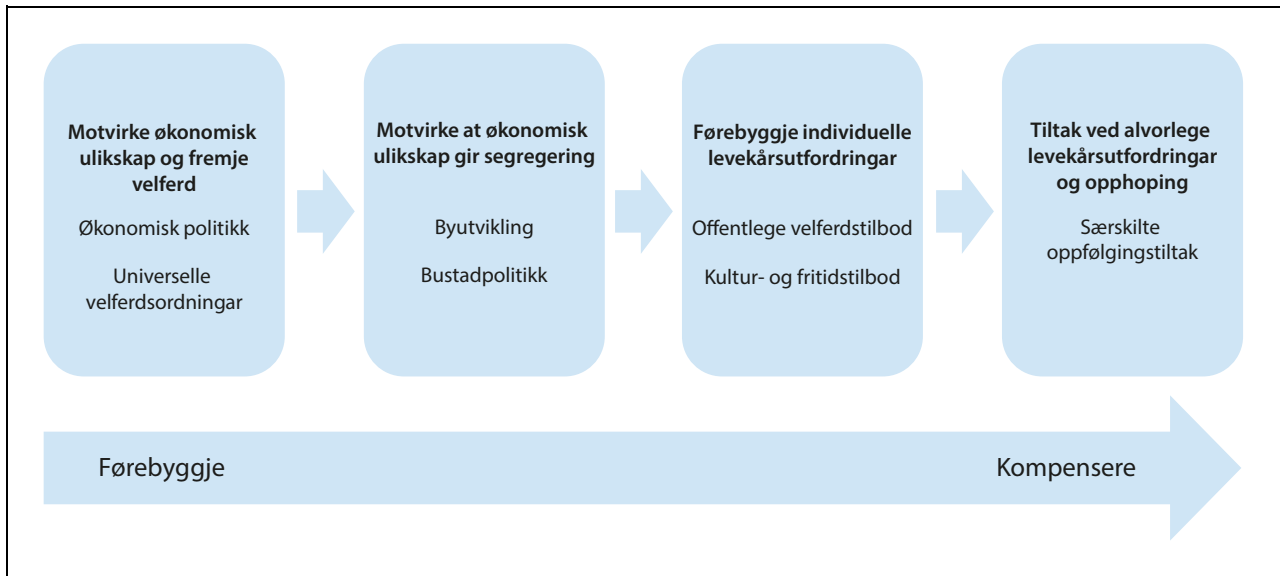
Motvirke økonomisk ulikskap og fremje velferd

Økonomisk politikk

Universelle velferdsordningar

Motvirke at økonomisk ulikskap gir segregering

Byutvikling

Bustadpolitikk

Førebyggje individuelle levekårsutfordringar

Offentlege velferdstilbod

Kultur- og fritidstilbod

Tiltak ved alvorlege levekårsutfordringar og opphoping

Særskilte oppfølgingstiltak

Førebyggje

Kompensere